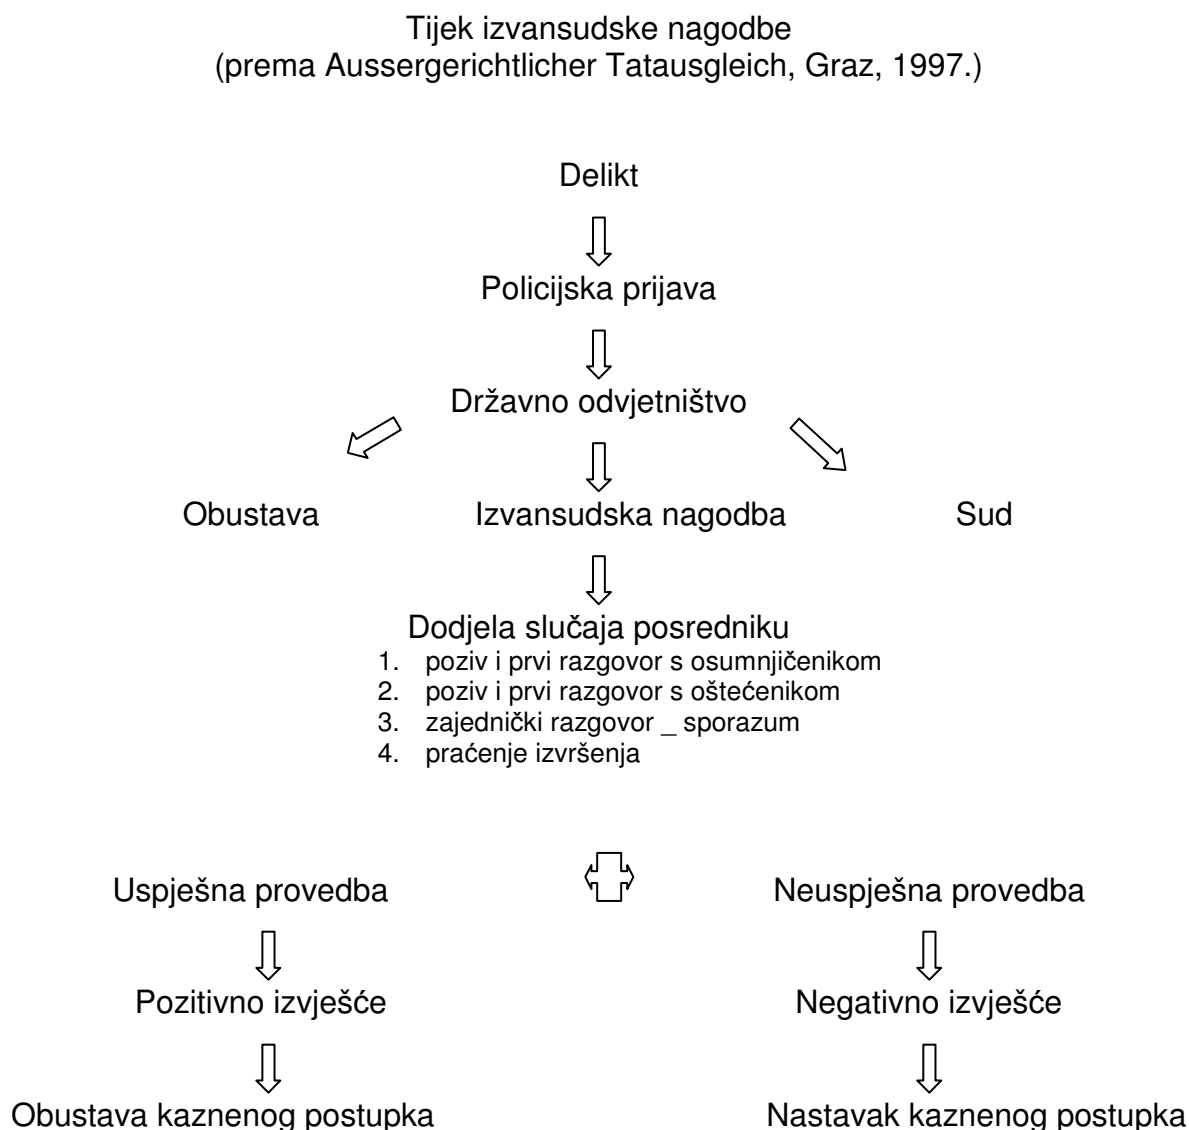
Tijek izvansudske nagodbe
(prema Aussergerichtlicher Tatausgleich, Graz, 1997.)

Delikt

Policijska prijava

Državno odvjetništvo

Obustava

Izvansudska nagodba

Sud

Dodjela slučaja posredniku
1. poziv i prvi razgovor s osumnjičenikom
2. poziv i prvi razgovor s oštećenikom
3. zajednički razgovor _ sporazum
4. praćenje izvršenja

Uspješna provedba

Pozitivno izvješće

Obustava kaznenog postupka

Neuspješna provedba

Negativno izvješće

Nastavak kaznenog postupka